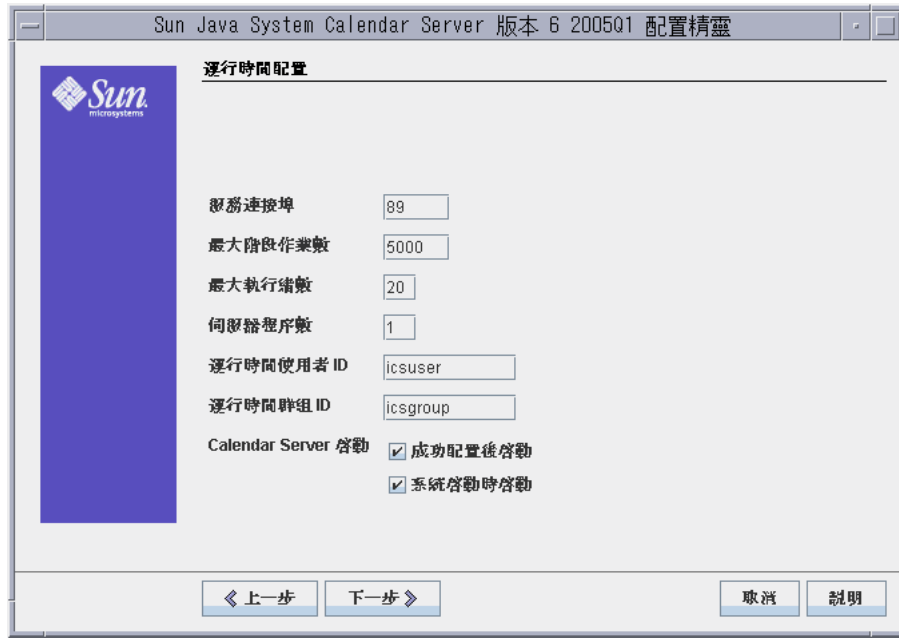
Sun Java System Calendar Server 版本 6 2005Q1 配置精靈

Sun microsystems

運行時間配置

服務連接埠 89
最大階段作業數 5000
最大執行緒數 20
伺服器程序數 1
運行時間使用者 ID icsuser
運行時間群組 ID icsgroup
Calendar Server 啓動
成功配置後啓動
系統啓動時啓動

《 上一步
下一步 》
取消
說明